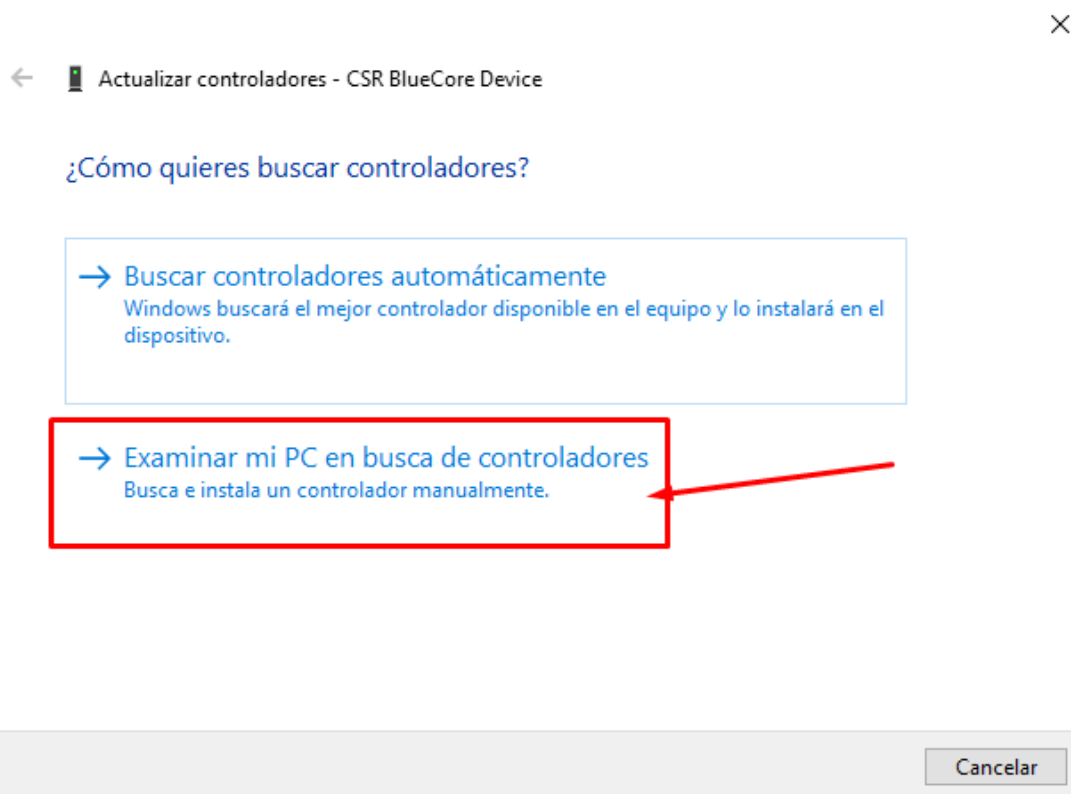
Actualizar controladores - CSR BlueCore Device

¿Cómo quieres buscar controladores?

→ Buscar controladores automáticamente
Windows buscará el mejor controlador disponible en el equipo y lo instalará en el dispositivo.

→ Examinar mi PC en busca de controladores
Busca e instala un controlador manualmente.

Cancelar